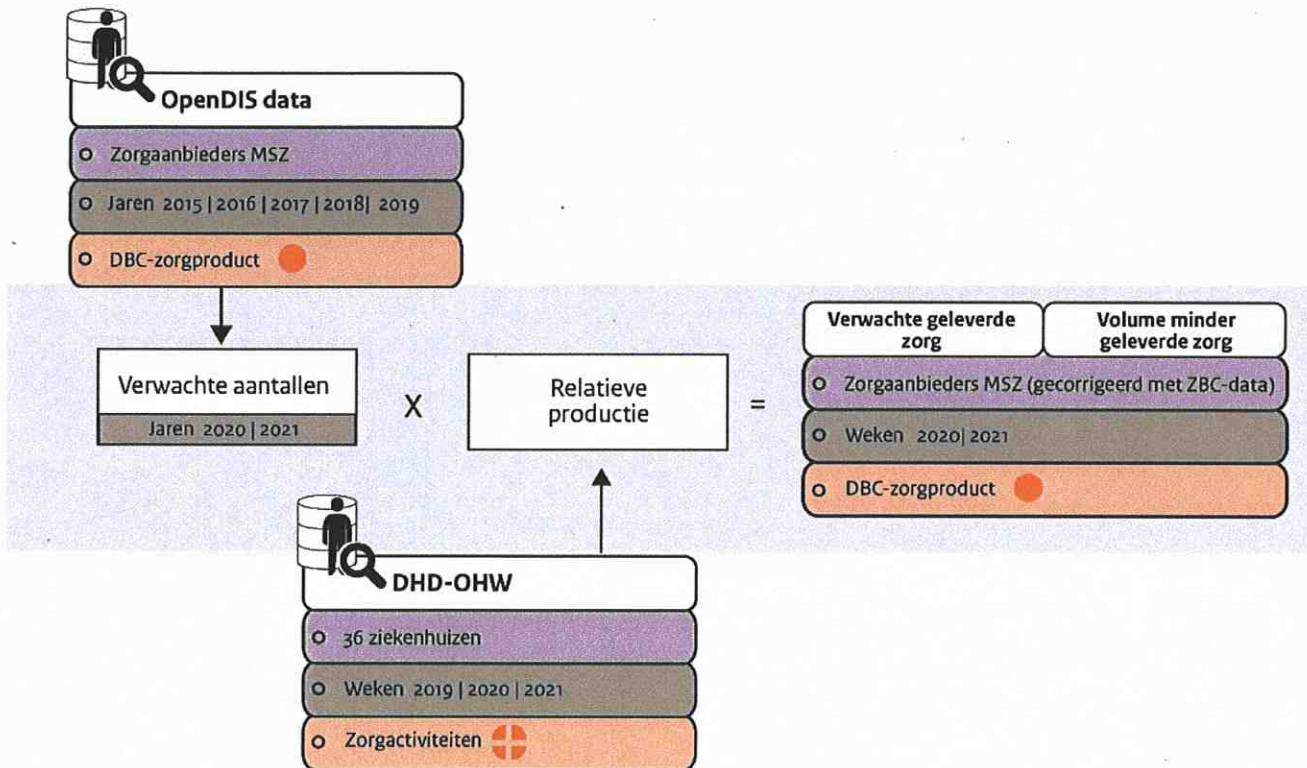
OpenDIS data

Zorgaanbieders MSZ

Jaren 2015 | 2016 | 2017 | 2018| 2019

DBC-zorgproduct

Verwachte aantallen

Jaren 2020 | 2021

X

Relatieve productie

=

Verwachte geleverde zorg

Volume minder geleverde zorg

Zorgaanbieders MSZ (gecorrigeerd met ZBC-data)

Weken 2020| 2021

DBC-zorgproduct

DHD-OHW

36 ziekenhuizen

Weken 2019 | 2020 | 2021

Zorgactiviteiten